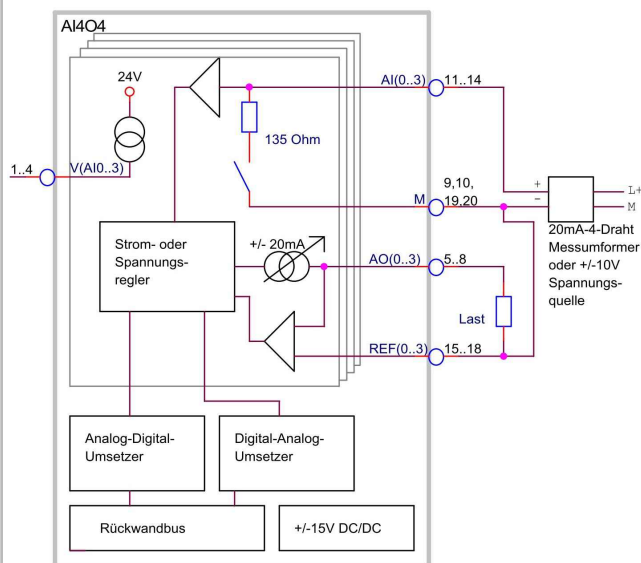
AI4O4

24V

AI(0..3)

11..14

135 Ohm

1..4

V(AI0..3)

M

9,10,
19,20

+
−

L+
M

Strom- oder Spannungsregler

+/- 20mA

AO(0..3)

5..8

20mA-4-Draht Messumformer oder +/-10V Spannungsquelle

Last

REF(0..3)

15..18

Analog-Digital-Umsetzer

Digital-Analog-Umsetzer

Rückwandbus

+/-15V DC/DC